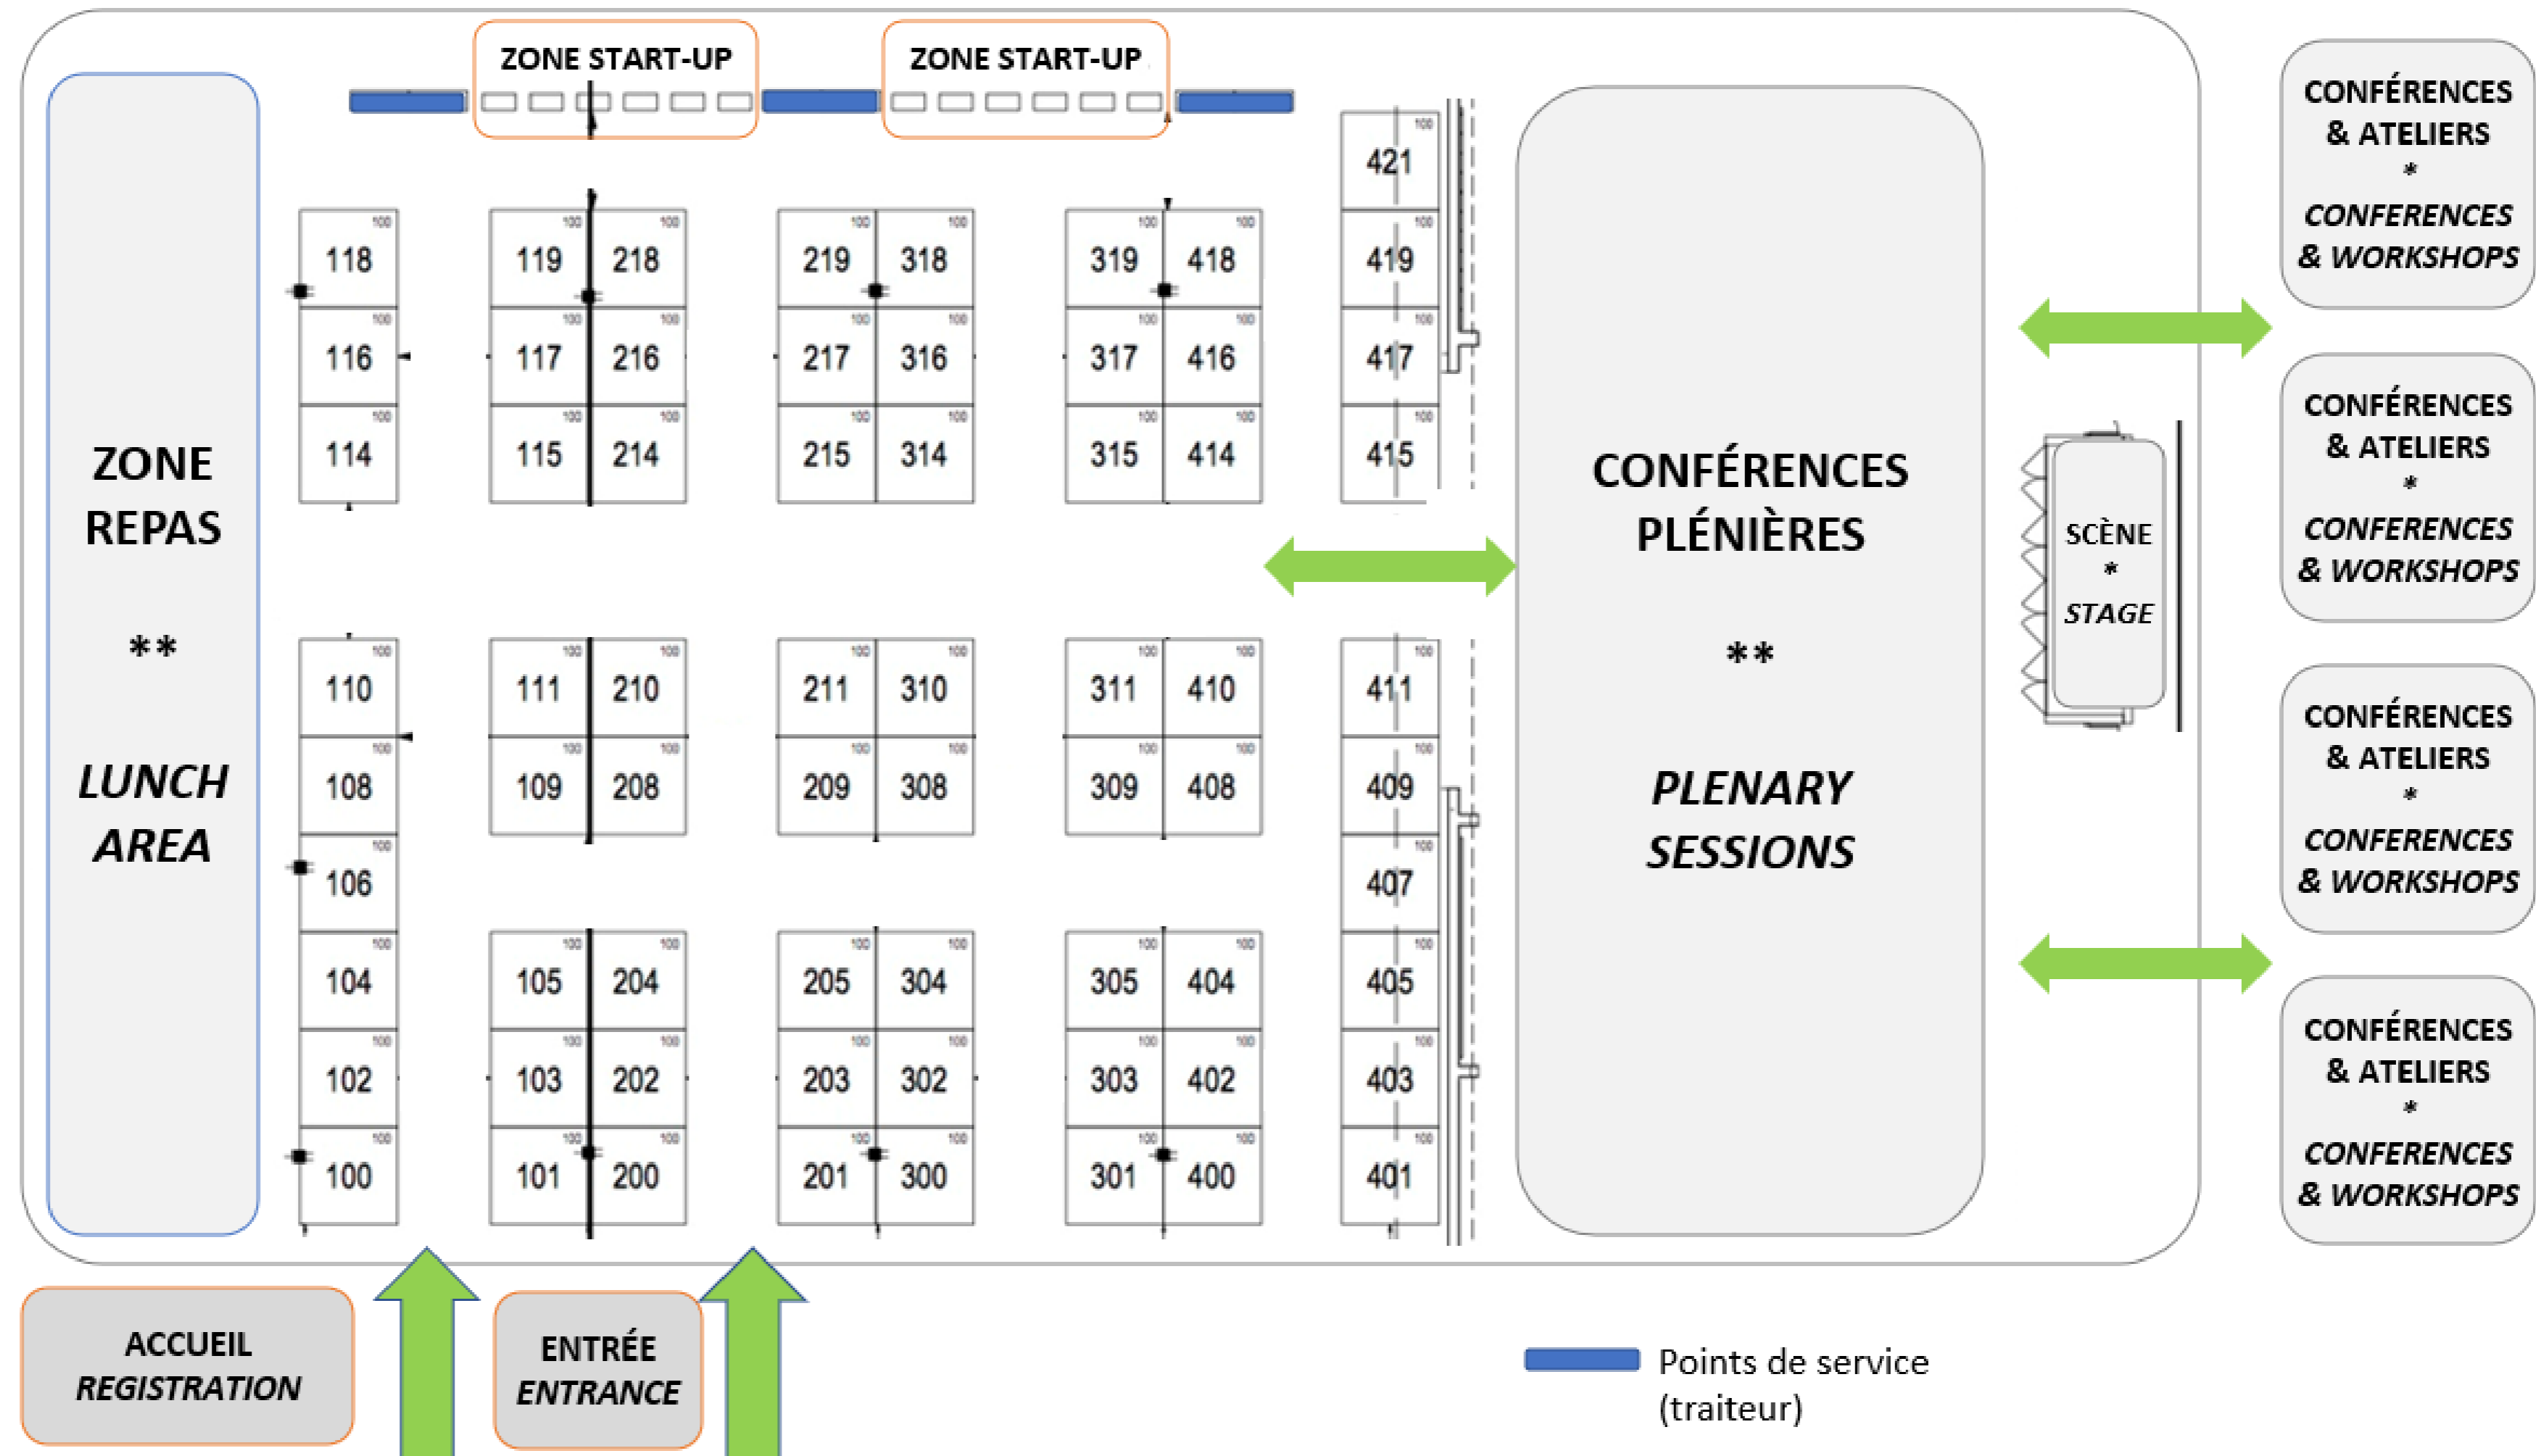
ZONE START-UP

ZONE START-UP

ZONE REPAS

**

LUNCH AREA

| 118 |
|---|
| 116 |
| 114 |

| 119 | 218 |
|---|---|
| 117 | 216 |
| 115 | 214 |

| 219 | 318 |
|---|---|
| 217 | 316 |
| 215 | 314 |

| 319 | 418 |
|---|---|
| 317 | 416 |
| 315 | 414 |

| 421 |
|---|
| 419 |
| 417 |
| 415 |

| 110 |
|---|
| 108 |
| 106 |
| 104 |
| 102 |
| 100 |

| 111 | 210 |
|---|---|
| 109 | 208 |

| 211 | 310 |
|---|---|
| 209 | 308 |

| 311 | 410 |
|---|---|
| 309 | 408 |

| 105 | 204 |
|---|---|
| 103 | 202 |
| 101 | 200 |

| 205 | 304 |
|---|---|
| 203 | 302 |
| 201 | 300 |

| 305 | 404 |
|---|---|
| 303 | 402 |
| 301 | 400 |

| 411 |
|---|
| 409 |
| 407 |
| 405 |
| 403 |
| 401 |

CONFÉRENCES PLÉNIÈRES

**

PLENARY SESSIONS

SCÈNE
*
STAGE

CONFÉRENCES & ATELIERS
*
CONFERENCES & WORKSHOPS

CONFÉRENCES & ATELIERS
*
CONFERENCES & WORKSHOPS

CONFÉRENCES & ATELIERS
*
CONFERENCES & WORKSHOPS

CONFÉRENCES & ATELIERS
*
CONFERENCES & WORKSHOPS

ACCUEIL
REGISTRATION

ENTRÉE
ENTRANCE

Points de service (traiteur)